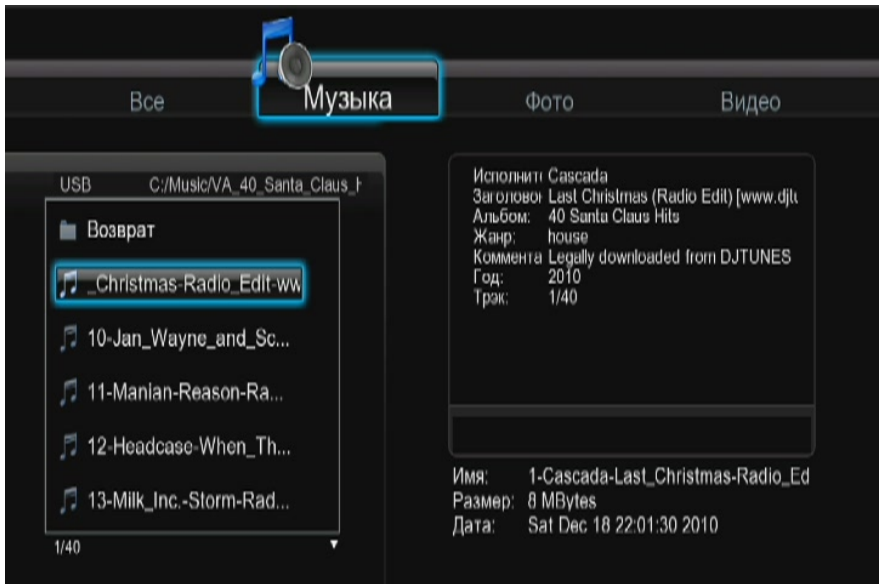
Все Музыка Фото Видео

USB C:/Music/VA_40_Santa_Claus_

Возврат

_Christmas-Radio_Edit-ww

10-Jan_Wayne_and_Sc...

11-Manian-Reason-Ra...

12-Headcase-When_Th...

13-Milk_Inc.-Storm-Rad...

1/40

Исполнит Cascada
Заголово Last Christmas (Radio Edit) [www.djt
Альбом: 40 Santa Claus Hits
Жанр: house
Коммента Legally downloaded from DJTUNES
Год: 2010
Трэк: 1/40

Имя: 1-Cascada-Last_Christmas-Radio_Ed
Размер: 8 MBytes
Дата: Sat Dec 18 22:01:30 2010